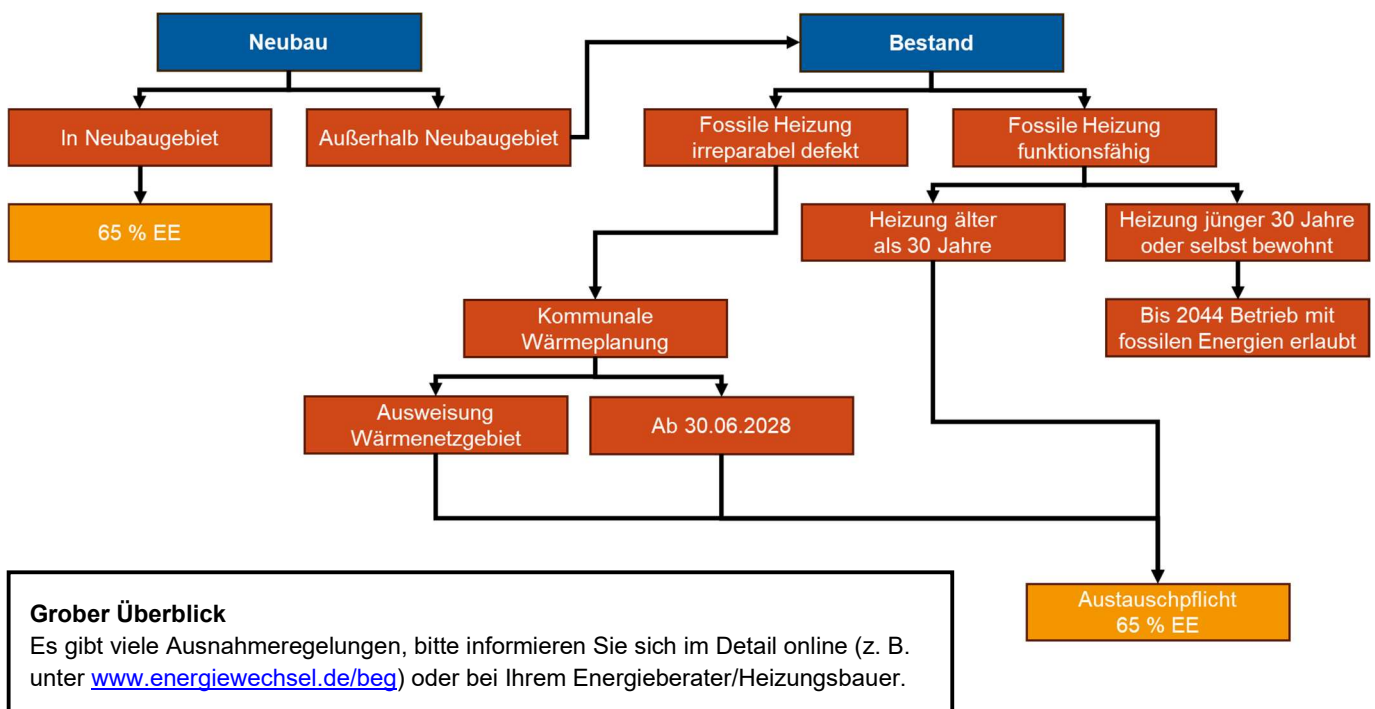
Neubau

In Neubaugebiet

65 % EE

Außerhalb Neubaugebiet

Bestand

Fossile Heizung irreparabel defekt

Fossile Heizung funktionsfähig

Heizung älter als 30 Jahre

Heizung jünger 30 Jahre oder selbst bewohnt

Bis 2044 Betrieb mit fossilen Energien erlaubt

Kommunale Wärmeplanung

Ausweisung Wärmenetzgebiet

Ab 30.06.2028

Austauschpflicht 65 % EE

Grober Überblick
Es gibt viele Ausnahmeregelungen, bitte informieren Sie sich im Detail online (z. B. unter www.energiewechsel.de/beg) oder bei Ihrem Energieberater/Heizungsbauer.